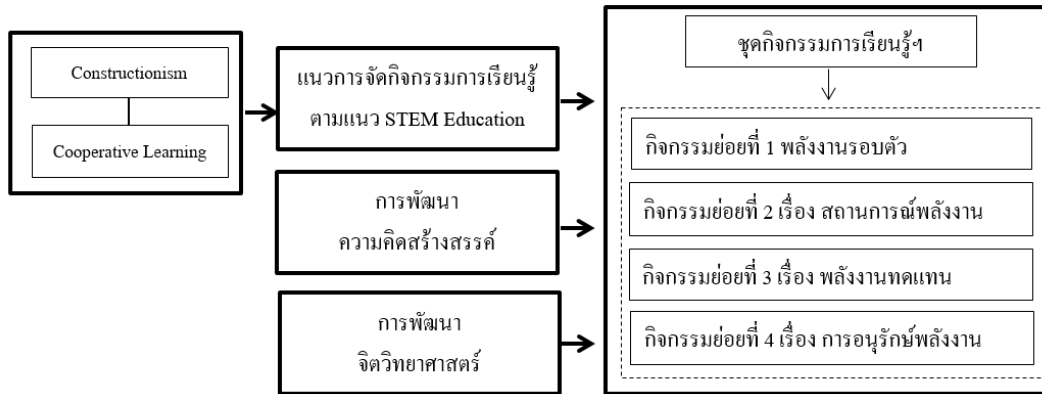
Constructionism

Cooperative Learning

แนวการจัดกิจกรรมการเรียนรู้ตามแนว STEM Education

การพัฒนาความคิดสร้างสรรค์

การพัฒนาจิตวิทยาศาสตร์

ชุดกิจกรรมการเรียนรู้ฯ

กิจกรรมย่อยที่ 1 พลังงานรอบตัว

กิจกรรมย่อยที่ 2 เรื่อง สถานการณ์พลังงาน

กิจกรรมย่อยที่ 3 เรื่อง พลังงานทดแทน

กิจกรรมย่อยที่ 4 เรื่อง การอนุรักษ์พลังงาน